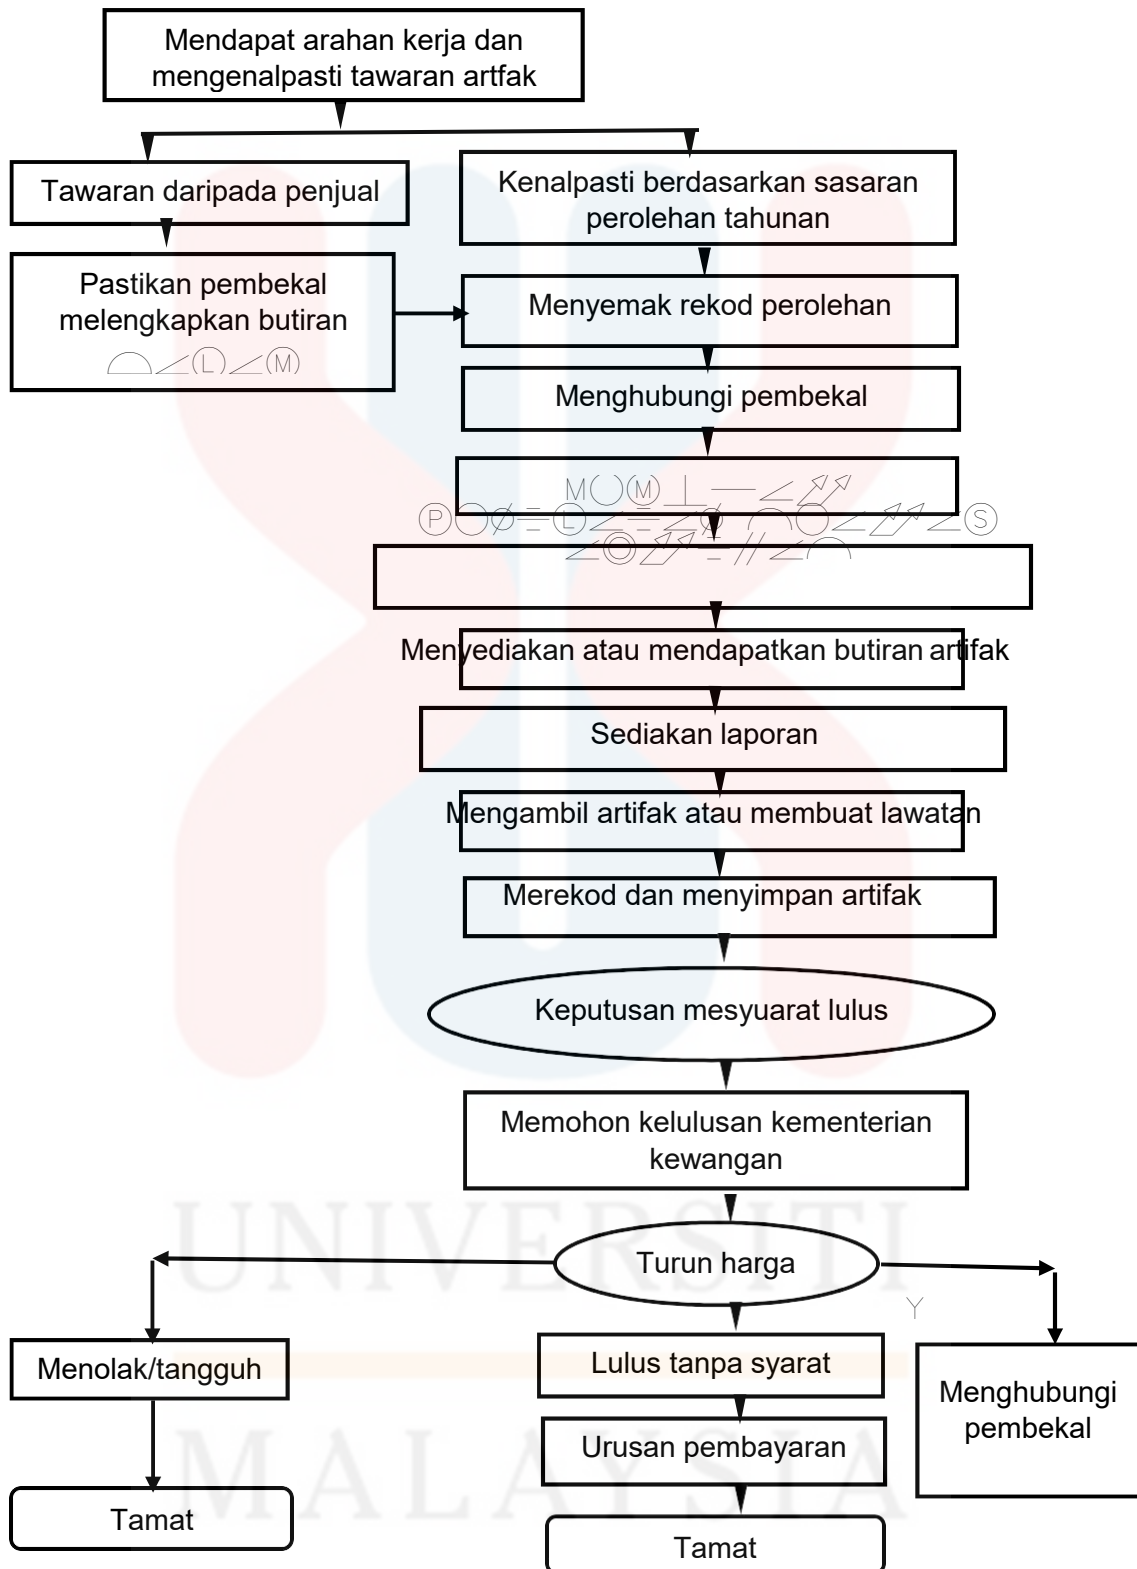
Mendapat arahan kerja dan mengenalpasti tawaran artfak

Tawaran daripada penjual

Kenalpasti berdasarkan sasaran perolehan tahunan

Pastikan pembekal melengkapkan butiran

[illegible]

Menyemak rekod perolehan

Menghubungi pembekal

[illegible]

Menyediakan atau mendapatkan butiran artifak

Sediakan laporan

Mengambil artifak atau membuat lawatan

Merekod dan menyimpan artifak

Keputusan mesyuarat lulus

Memohon kelulusan kementerian kewangan

UNIVERSITI

Turun harga

Y

Menolak/tangguh

Lulus tanpa syarat

Menghubungi pembekal

Urusan pembayaran

MALAYSIA

Tamat

Tamat